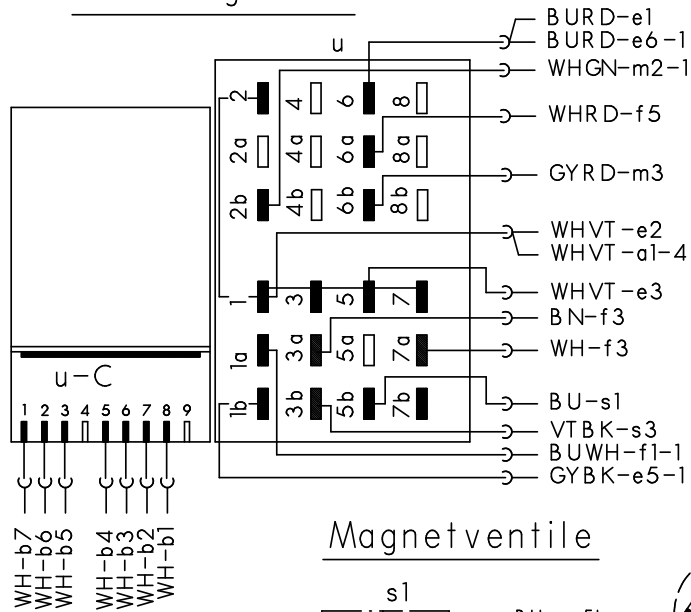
u

BURD-e1
BURD-e6-1
WHGN-m2-1
WHRD-f5
GYRD-m3
WHVT-e2
WHVT-a1-4
WHVT-e3
BN-f3
WH-f3
BU-s1
VTBK-s3
BUWH-f1-1
GYBK-e5-1

2 4 6 8
2a 4a 6a 8a
2b 4b 6b 8b
1 3 5 7
1a 3a 5a 7a
1b 3b 5b 7b

u-C

1 2 3 4 5 6 7 8 9

WH-b7
WH-b6
WH-b5
WH-b4
WH-b3
WH-b2
WH-b1

Magnetventile

s1